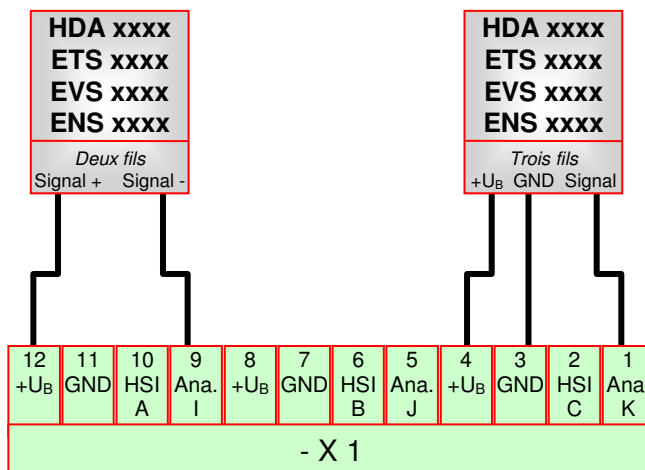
HDA xxxx
ETS xxxx
EVS xxxx
ENS xxxx

Deux fils
Signal + Signal -

HDA xxxx
ETS xxxx
EVS xxxx
ENS xxxx

Trois fils
$+U_B$ GND Signal

| 12 $+U_B$ | 11 GND | 10 HSI A | 9 Ana. I | 8 $+U_B$ | 7 GND | 6 HSI B | 5 Ana. J | 4 $+U_B$ | 3 GND | 2 HSI C | 1 Ana K |
|---|---|---|---|---|---|---|---|---|---|---|---|

- X 1